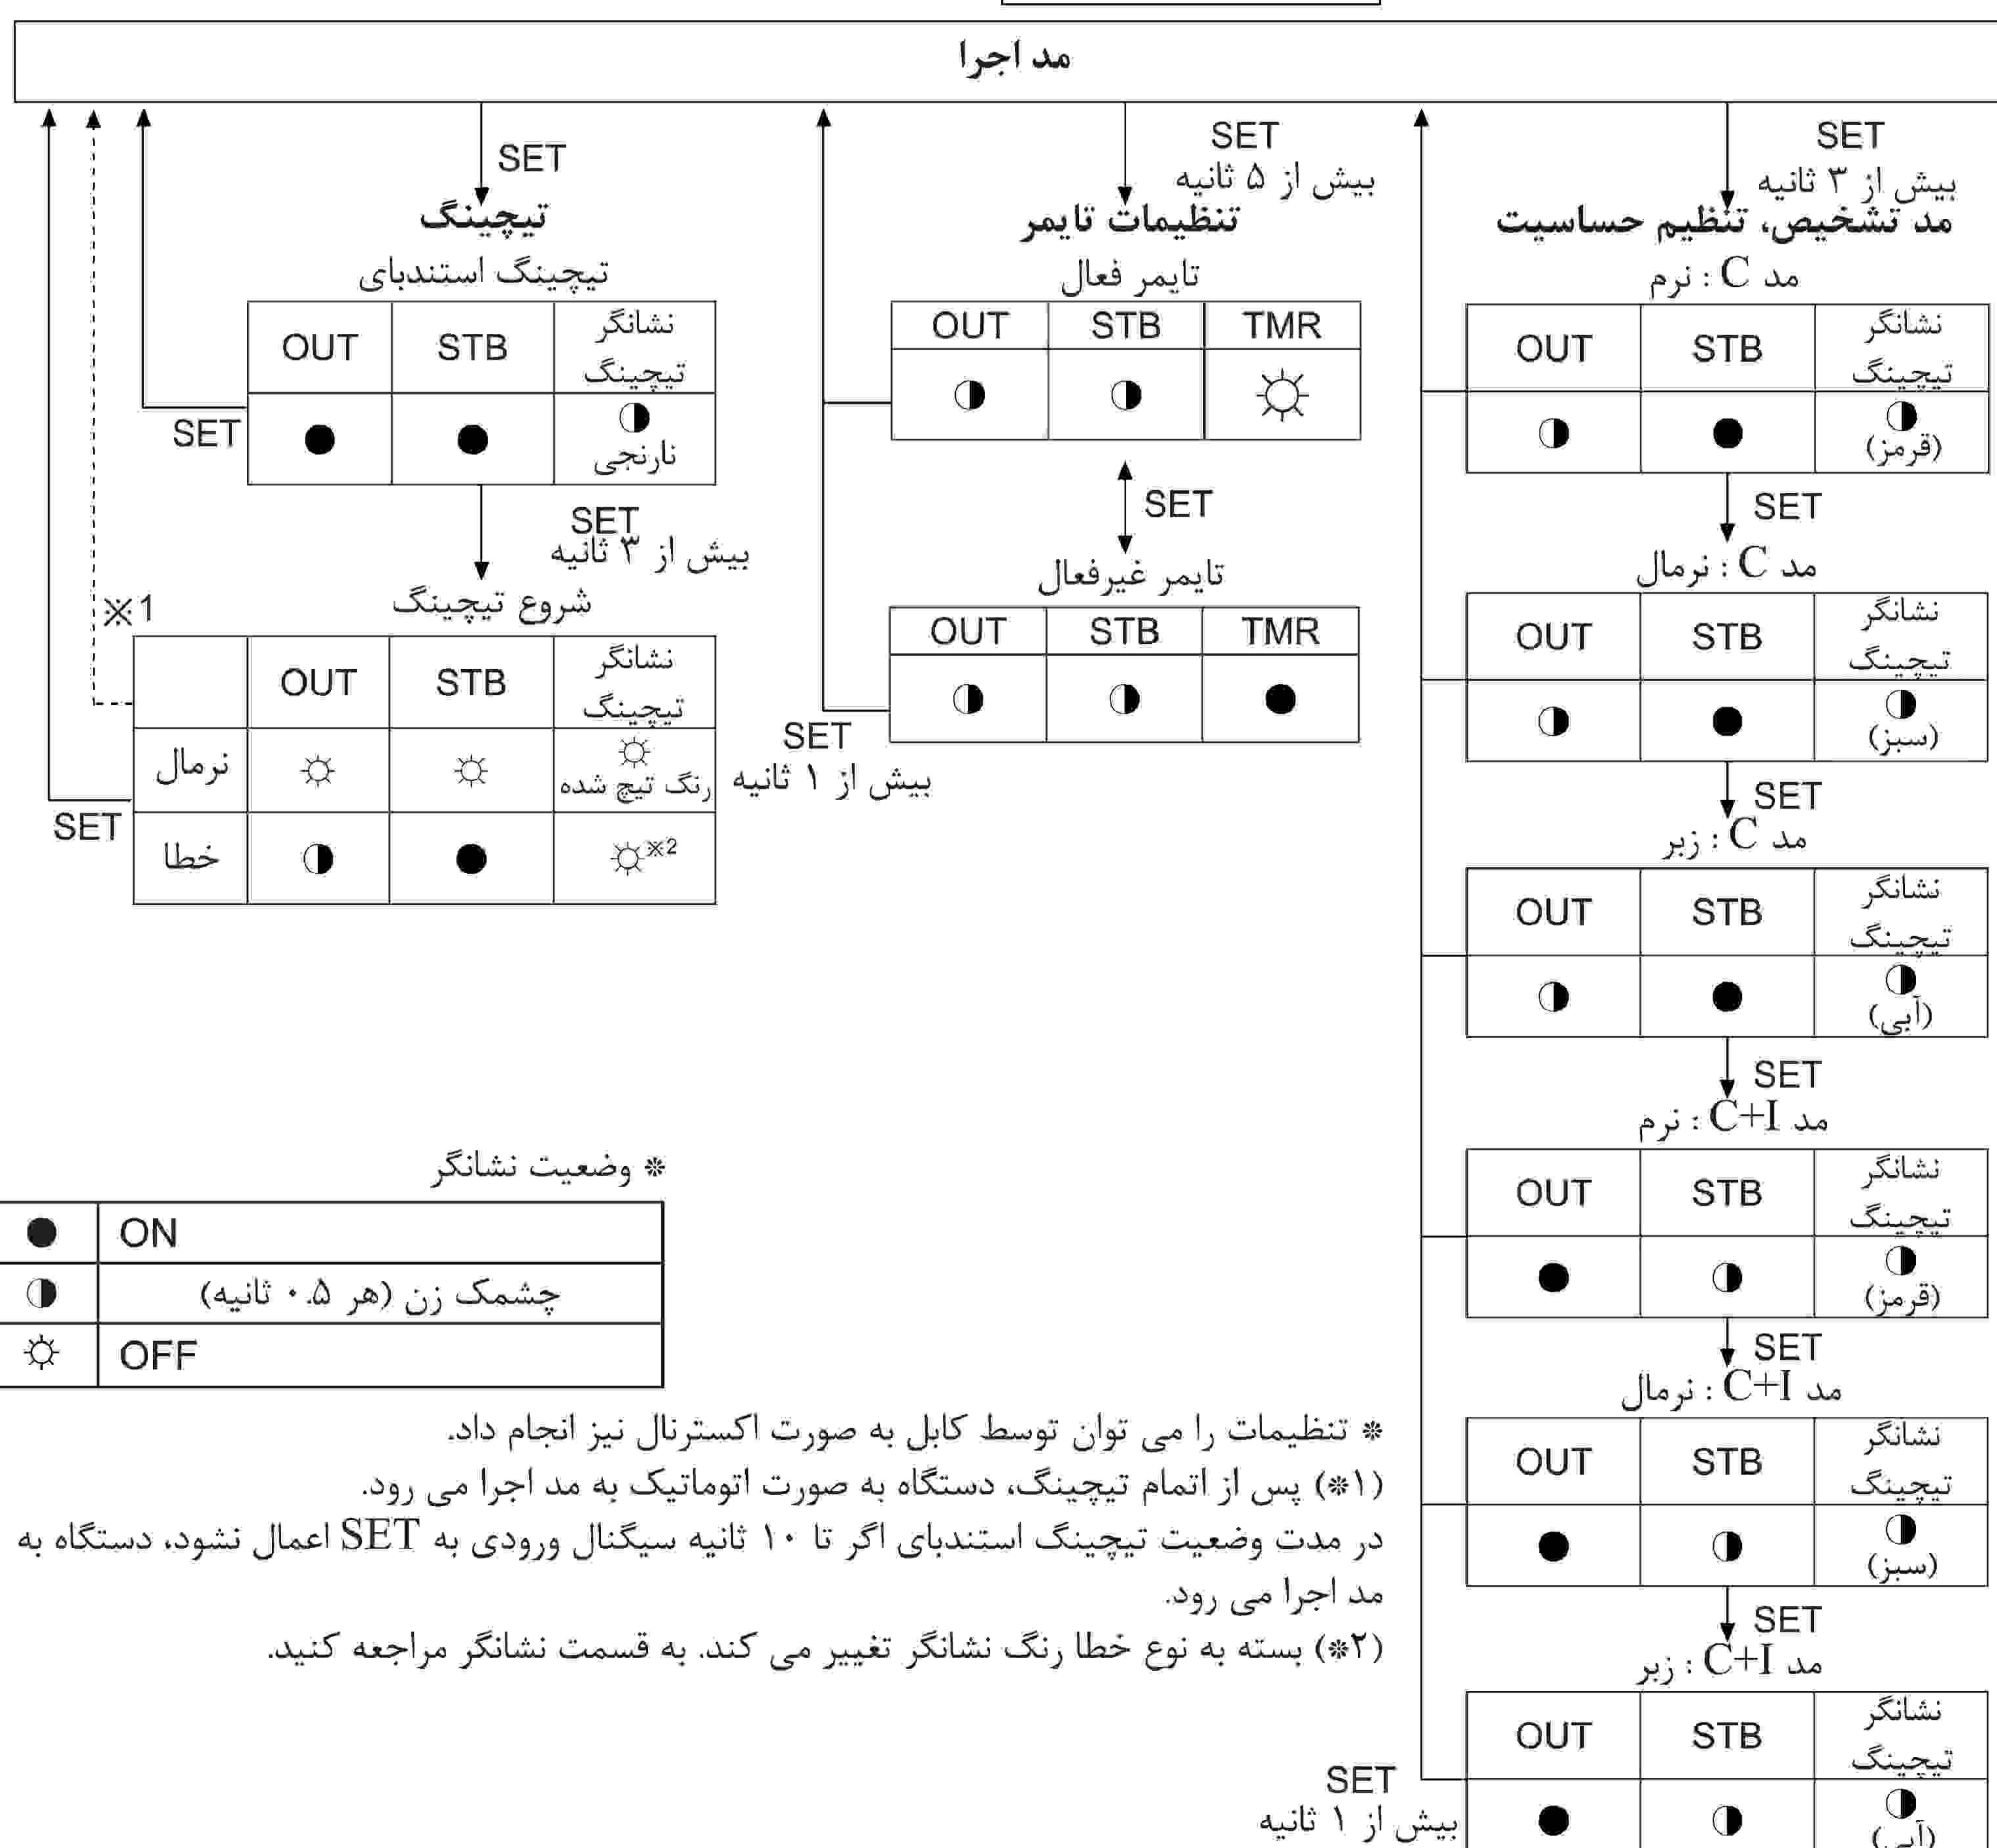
مد اجرا

SET
بیش از ۳ ثانیه
مد تشخیص، تنظیم حساسیت

مد C : نرم
| نشانگر تیچینگ | STB | OUT |
|---|---|---|
| ◑ (قرمز) | ● | ◑ |

SET
مد C : نرمال
| نشانگر تیچینگ | STB | OUT |
|---|---|---|
| ◑ (سبز) | ● | ◑ |

SET
مد C : زبر
| نشانگر تیچینگ | STB | OUT |
|---|---|---|
| ◑ (آبی) | ● | ◑ |

SET
مد C+I : نرم
| نشانگر تیچینگ | STB | OUT |
|---|---|---|
| ◑ (قرمز) | ◑ | ● |

SET
مد C+I : نرمال
| نشانگر تیچینگ | STB | OUT |
|---|---|---|
| ◑ (سبز) | ◑ | ● |

SET
مد C+I : زبر
| نشانگر تیچینگ | STB | OUT |
|---|---|---|
| ◑ (آبی) | ◑ | ● |

SET
بیش از ۱ ثانیه

SET
بیش از ۵ ثانیه
تنظیمات تایمر

تایمر فعال
| TMR | STB | OUT |
|---|---|---|
| ☼ | ◑ | ◑ |

SET

تایمر غیرفعال
| TMR | STB | OUT |
|---|---|---|
| ● | ◑ | ◑ |

SET
بیش از ۱ ثانیه

SET
تیچینگ
تیچینگ استندبای
| نشانگر تیچینگ | STB | OUT |
|---|---|---|
| ◑ نارنجی | ● | ● |

SET

SET
بیش از ۳ ثانیه
شروع تیچینگ
※1
| نشانگر تیچینگ | STB | OUT | |
|---|---|---|---|
| ☼ رنگ تیچ شده | ☼ | ☼ | نرمال |
| ☼※2 | ● | ◑ | خطا |

SET

* وضعیت نشانگر
| ● | ON |
|---|---|
| ◑ | چشمک زن (هر ۰.۵ ثانیه) |
| ☼ | OFF |

* تنظیمات را می توان توسط کابل به صورت اکسترنال نیز انجام داد.
(۱*) پس از اتمام تیچینگ، دستگاه به صورت اتوماتیک به مد اجرا می رود.
در مدت وضعیت تیچینگ استندبای اگر تا ۱۰ ثانیه سیگنال ورودی به SET اعمال نشود، دستگاه به مد اجرا می رود.
(۲*) بسته به نوع خطا رنگ نشانگر تغییر می کند. به قسمت نشانگر مراجعه کنید.